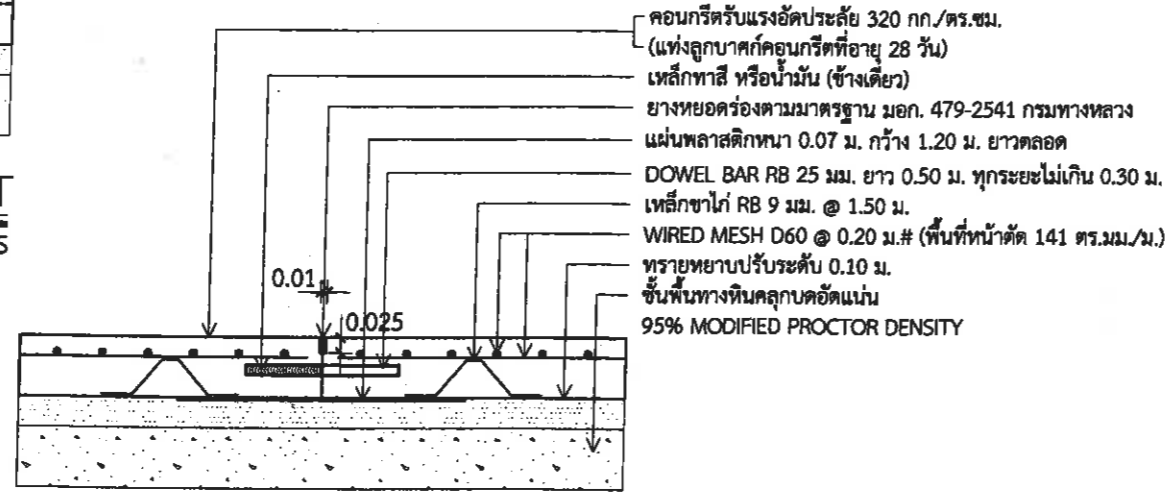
คอนกรีตรับแรงอัดประลัย 320 กก./ตร.ซม.
(แท่งลูกบาศก์คอนกรีตที่อายุ 28 วัน)
เหล็กทาสี หรือน้ำมัน (ข้างเดียว)
ยางหยอดร่องตามมาตรฐาน มอก. 479-2541 กรมทางหลวง
แผ่นพลาสติกหนา 0.07 ม. กว้าง 1.20 ม. ยาวตลอด
DOWEL BAR RB 25 มม. ยาว 0.50 ม. ทุกระยะไม่เกิน 0.30 ม.
เหล็กขาไก่ RB 9 มม. @ 1.50 ม.
WIRED MESH D60 @ 0.20 ม.# (พื้นที่หน้าตัด 141 ตร.มม./ม.)
ทรายหยาบปรับระดับ 0.10 ม.
ชั้นพื้นทางหินคลุกบดอัดแน่น
95% MODIFIED PROCTOR DENSITY

0.01
0.025